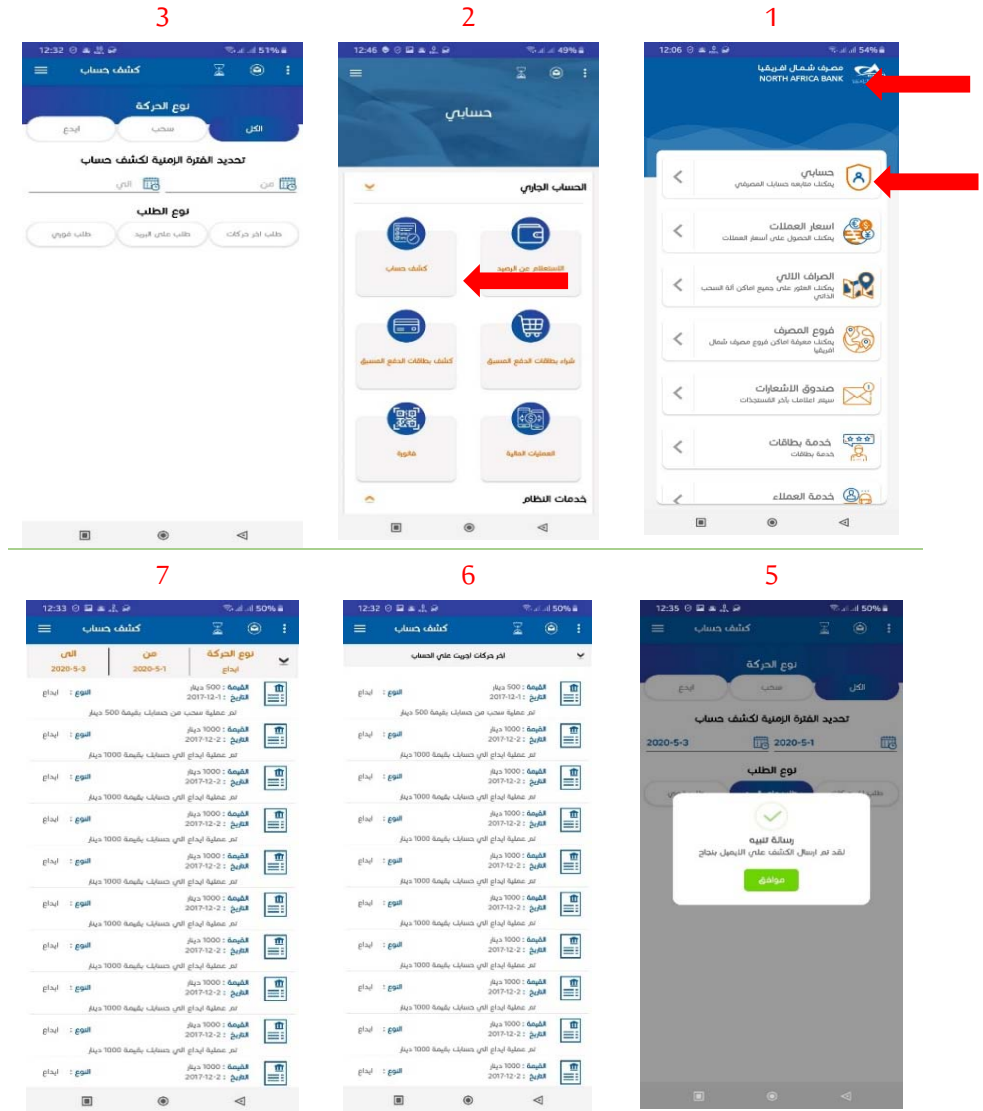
3

12:32 51%

كشف حساب

نوع الحركة

الكل سحب ايدع

تحديد الفترة الزمنية لكشف حساب

من الي

نوع الطلب

طلب اخر حركات طلب علي البريد طلب فوري

2

12:46 49%

حسابي

الحساب الجاري

الاستعلام عن الرصيد

كشف حساب

شراء بطاقات الدفع المسبق

كشف بطاقات الدفع المسبق

العمليات الحالية

فاتورة

خدمات النظام

1

12:06 54%

مصرف شمال افريقيا
NORTH AFRICA BANK

حسابي
يمكنك متابعه حسابك المصرفي

اسعار العملات
يمكنك الحصول على أسعار العملات

الصراف الالي
يمكنك العثور على جميع اماكن آلة السحب الذاتي

فروع المصرف
يمكنك معرفة اماكن فروع مصرف شمال افريقيا

صندوق الاشعارات
سيتم اعلامك باخر المستجدات

خدمة بطاقات
خدمة بطاقات

خدمة العملاء

7

12:33 50%

كشف حساب

نوع الحركة من الي
ايداع 2020-5-1 2020-5-3

القيمة : 500 دينار النوع : ايداع
التاريخ : 2017-12-1
تم عملية سحب من حسابك بقيمة 500 دينار

القيمة : 1000 دينار النوع : ايداع
التاريخ : 2017-12-2
تم عملية ايداع الي حسابك بقيمة 1000 دينار

القيمة : 1000 دينار النوع : ايداع
التاريخ : 2017-12-2
تم عملية ايداع الي حسابك بقيمة 1000 دينار

القيمة : 1000 دينار النوع : ايداع
التاريخ : 2017-12-2
تم عملية ايداع الي حسابك بقيمة 1000 دينار

القيمة : 1000 دينار النوع : ايداع
التاريخ : 2017-12-2
تم عملية ايداع الي حسابك بقيمة 1000 دينار

القيمة : 1000 دينار النوع : ايداع
التاريخ : 2017-12-2
تم عملية ايداع الي حسابك بقيمة 1000 دينار

القيمة : 1000 دينار النوع : ايداع
التاريخ : 2017-12-2
تم عملية ايداع الي حسابك بقيمة 1000 دينار

القيمة : 1000 دينار النوع : ايداع
التاريخ : 2017-12-2
تم عملية ايداع الي حسابك بقيمة 1000 دينار

القيمة : 1000 دينار النوع : ايداع
التاريخ : 2017-12-2
تم عملية ايداع الي حسابك بقيمة 1000 دينار

القيمة : 1000 دينار النوع : ايداع
التاريخ : 2017-12-2

6

12:32 50%

كشف حساب

اخر حركات اجريت علي الحساب

القيمة : 500 دينار النوع : ايداع
التاريخ : 2017-12-1
تم عملية سحب من حسابك بقيمة 500 دينار

القيمة : 1000 دينار النوع : ايداع
التاريخ : 2017-12-2
تم عملية ايداع الي حسابك بقيمة 1000 دينار

القيمة : 1000 دينار النوع : ايداع
التاريخ : 2017-12-2
تم عملية ايداع الي حسابك بقيمة 1000 دينار

القيمة : 1000 دينار النوع : ايداع
التاريخ : 2017-12-2
تم عملية ايداع الي حسابك بقيمة 1000 دينار

القيمة : 1000 دينار النوع : ايداع
التاريخ : 2017-12-2
تم عملية ايداع الي حسابك بقيمة 1000 دينار

القيمة : 1000 دينار النوع : ايداع
التاريخ : 2017-12-2
تم عملية ايداع الي حسابك بقيمة 1000 دينار

القيمة : 1000 دينار النوع : ايداع
التاريخ : 2017-12-2
تم عملية ايداع الي حسابك بقيمة 1000 دينار

القيمة : 1000 دينار النوع : ايداع
التاريخ : 2017-12-2
تم عملية ايداع الي حسابك بقيمة 1000 دينار

القيمة : 1000 دينار النوع : ايداع
التاريخ : 2017-12-2
تم عملية ايداع الي حسابك بقيمة 1000 دينار

القيمة : 1000 دينار النوع : ايداع
التاريخ : 2017-12-2

5

12:35 50%

كشف حساب

نوع الحركة

الكل سحب ايدع

تحديد الفترة الزمنية لكشف حساب

2020-5-1 2020-5-3

نوع الطلب

رسالة تنبيه
لقد تم ارسال الكشف علي الايميل بنجاح

موافق